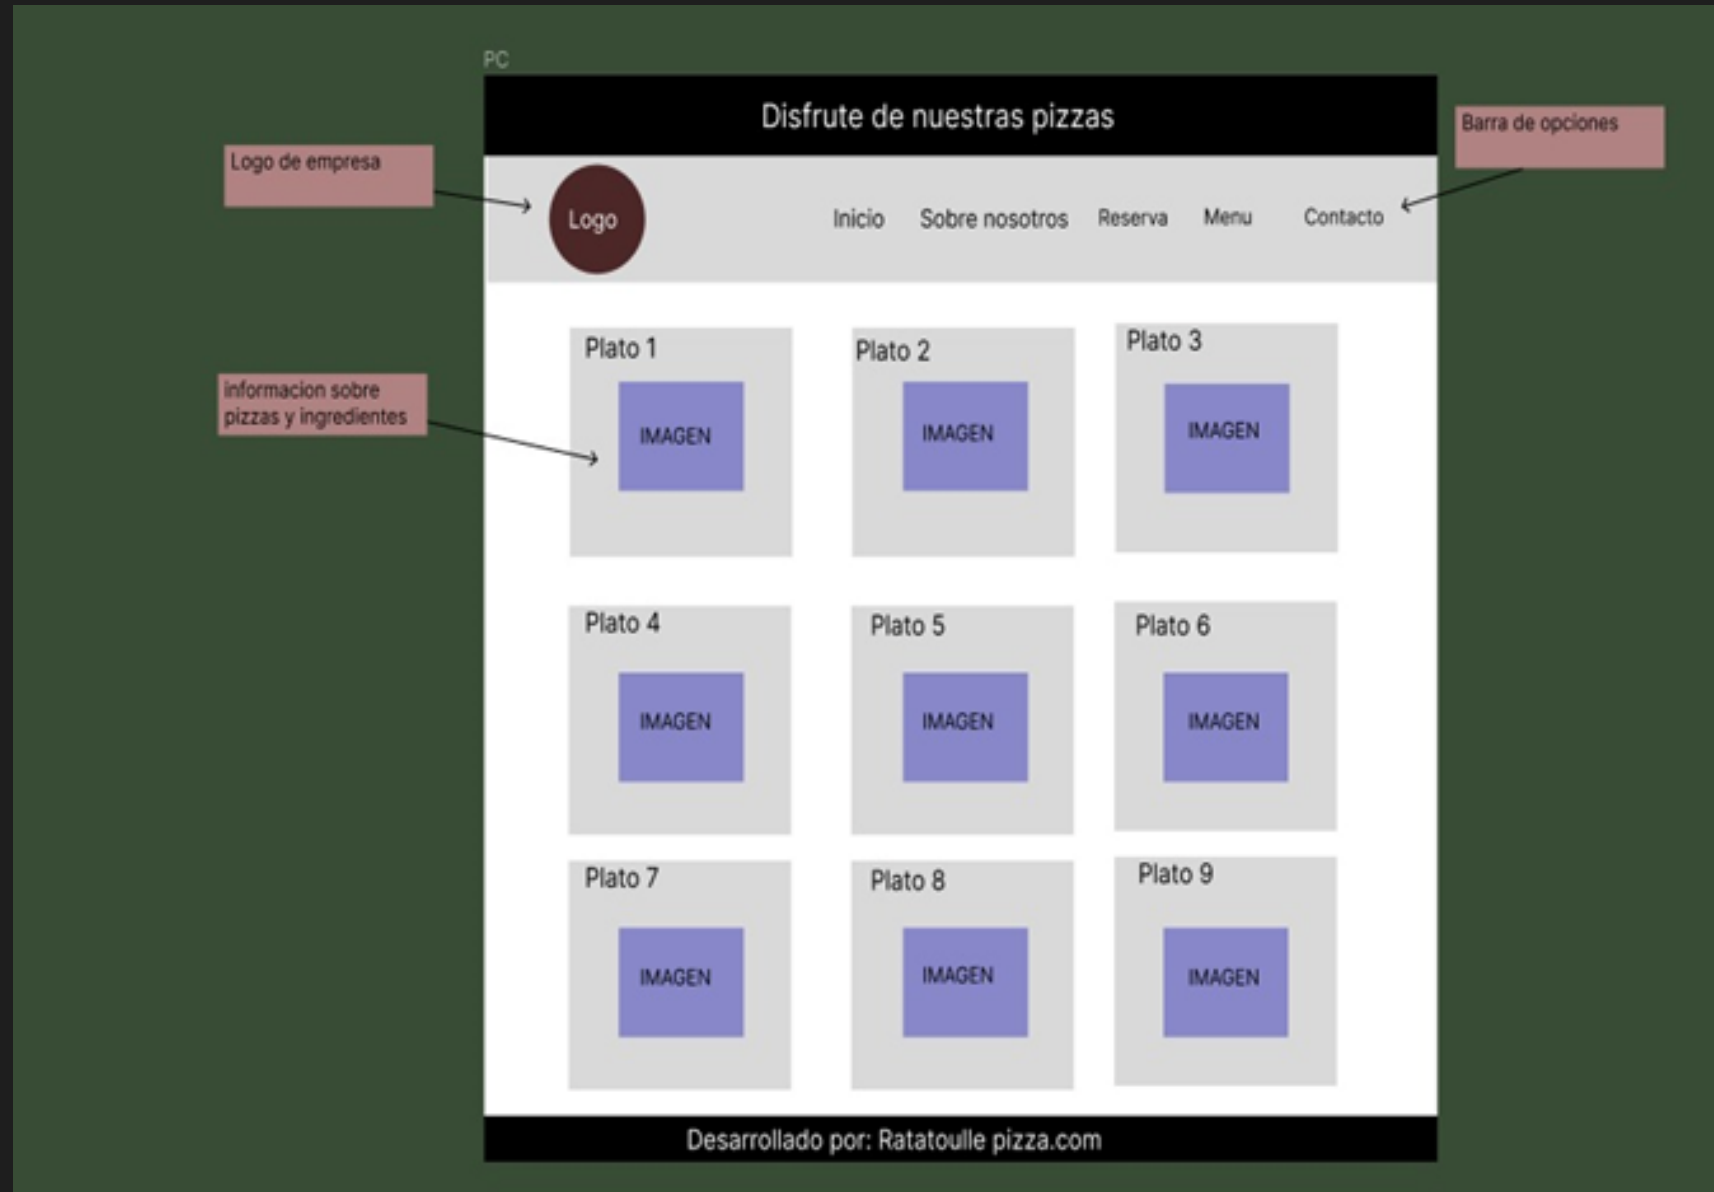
PC

Disfrute de nuestras pizzas

Logo de empresa

Barra de opciones

Logo

Inicio Sobre nosotros Reserva Menu Contacto

informacion sobre pizzas y ingredientes

Plato 1
IMAGEN

Plato 2
IMAGEN

Plato 3
IMAGEN

Plato 4
IMAGEN

Plato 5
IMAGEN

Plato 6
IMAGEN

Plato 7
IMAGEN

Plato 8
IMAGEN

Plato 9
IMAGEN

Desarrollado por: Ratatoulle pizza.com